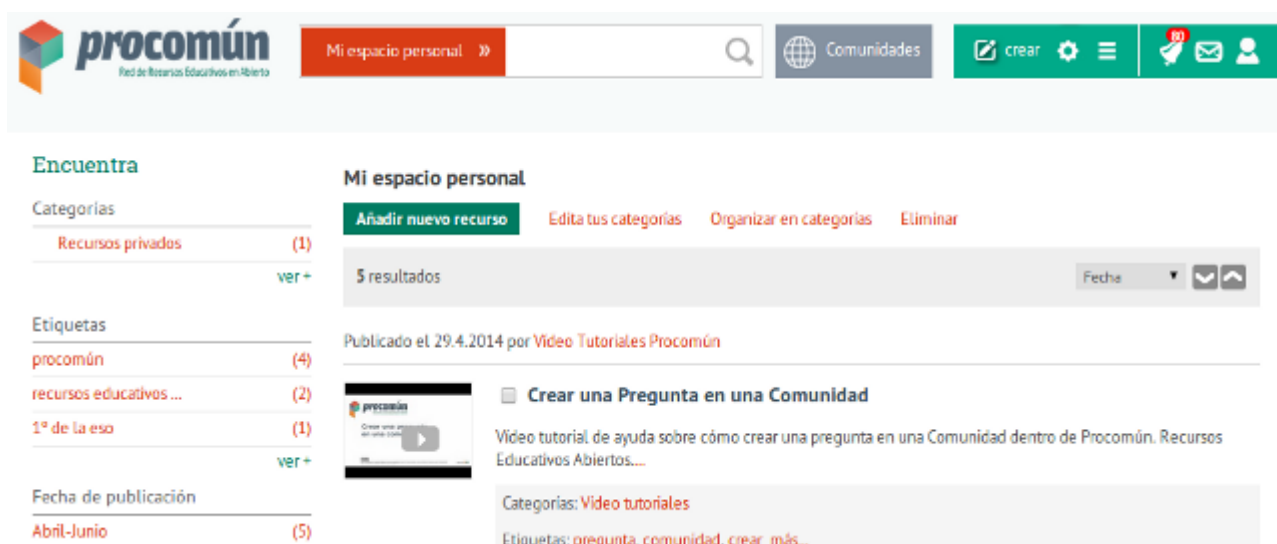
procomún
Red de Recursos Educativos en Abierto

Mi espacio personal »

Comunidades

crear

80

Encuentra

Categorías

Recursos privados (1)

ver +

Etiquetas

procomún (4)

recursos educativos ... (2)

1º de la eso (1)

ver +

Fecha de publicación

Abril-Junio (5)

Mi espacio personal

Añadir nuevo recurso | Edita tus categorías | Organizar en categorías | Eliminar

5 resultados

Fecha

Publicado el 29.4.2014 por Video Tutoriales Procomún

procomún
Crear una pregunta en una comunidad

Crear una Pregunta en una Comunidad

Video tutorial de ayuda sobre cómo crear una pregunta en una Comunidad dentro de Procomún. Recursos Educativos Abiertos....

Categorías: Video tutoriales

Etiquetas: pregunta, comunidad, crear, más...